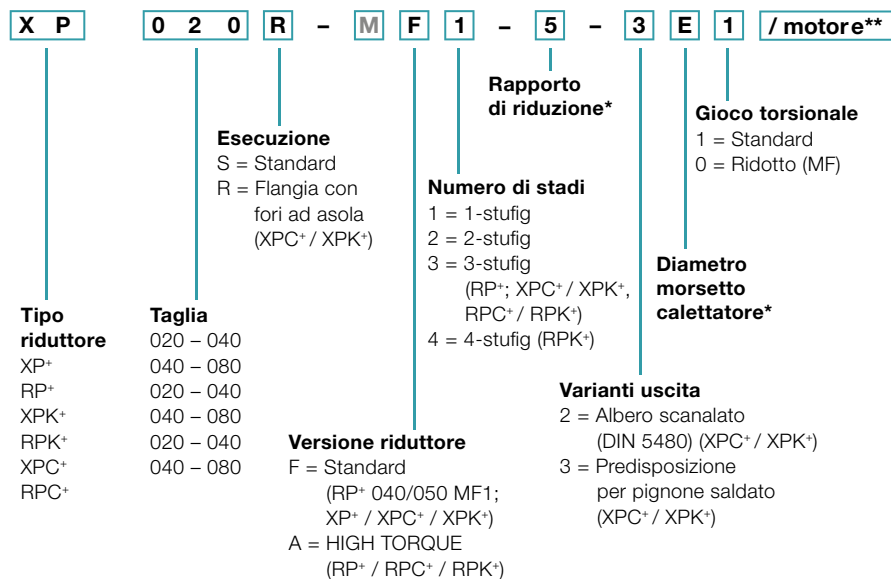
X P 0 2 0 R – M F 1 – 5 – 3 E 1 / motore**

Rapporto di riduzione*

Gioco torsionale
1 = Standard
0 = Ridotto (MF)

Esecuzione
S = Standard
R = Flangia con fori ad asola (XPC⁺ / XPK⁺)

Numero di stadi
1 = 1-stufig
2 = 2-stufig
3 = 3-stufig (RP⁺; XPC⁺ / XPK⁺, RPC⁺ / RPK⁺)
4 = 4-stufig (RPK⁺)

Diametro morsetto calettatore*

Tipo riduttore
XP⁺
RP⁺
XPK⁺
RPK⁺
XPC⁺
RPC⁺

Taglia
020 – 040
040 – 080
020 – 040
040 – 080
020 – 040
040 – 080

Varianti uscita
2 = Albero scanalato (DIN 5480) (XPC⁺ / XPK⁺)
3 = Predisposizione per pignone saldato (XPC⁺ / XPK⁺)

Versione riduttore
F = Standard (RP⁺ 040/050 MF1; XP⁺ / XPC⁺ / XPK⁺)
A = HIGH TORQUE (RP⁺ / RPC⁺ / RPK⁺)